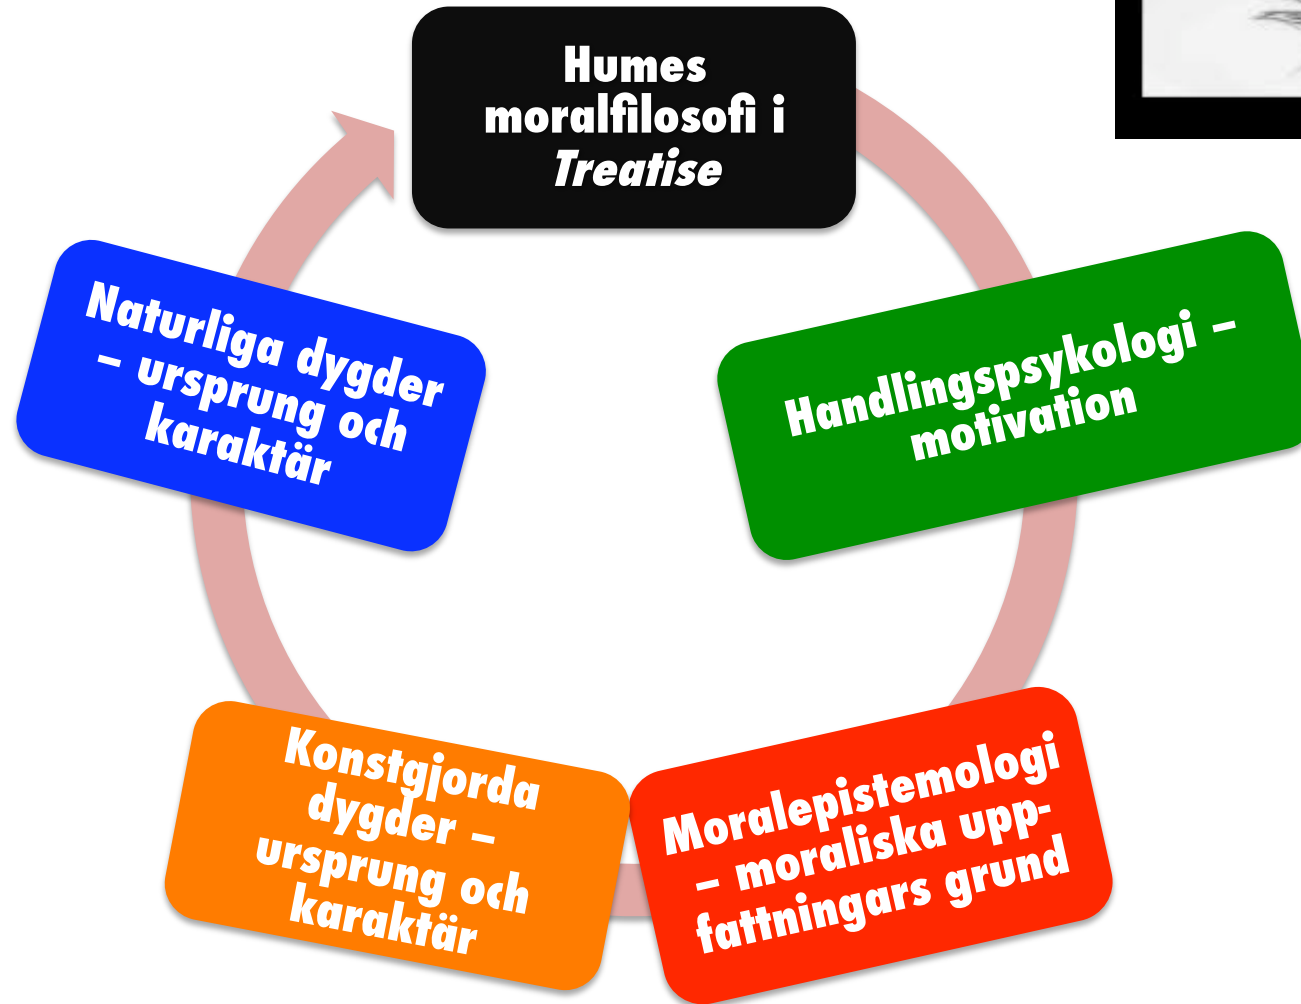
Humes moralfilosofi i *Treatise*

Handlingspsykologi – motivation

Moralepistemologi – moraliska uppfattningars grund

Konstgjorda dygder – ursprung och karaktär

Naturliga dygder – ursprung och karaktär